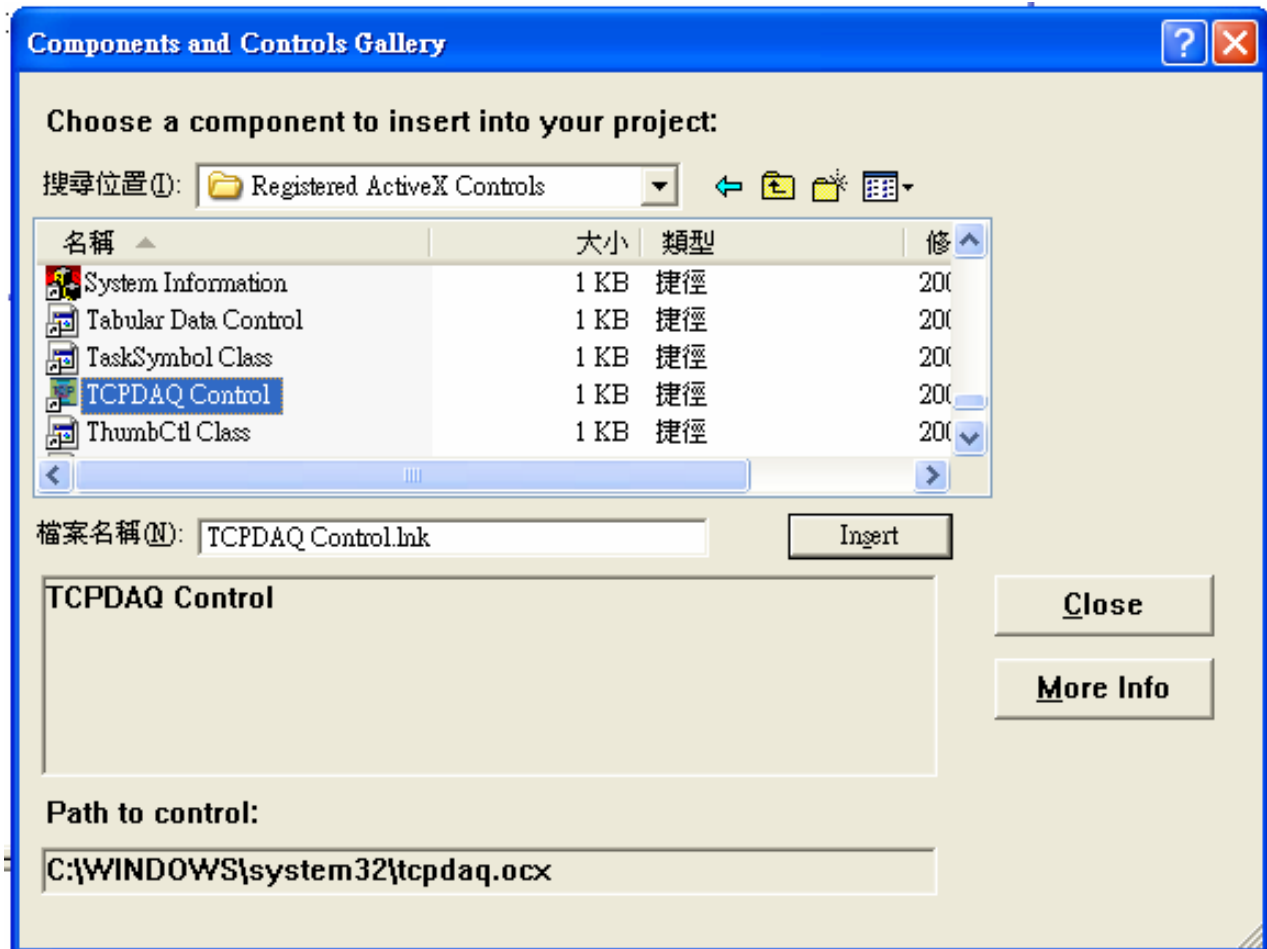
Components and Controls Gallery

Choose a component to insert into your project:

搜尋位置(I): Registered ActiveX Controls

| 名稱 | 大小 | 類型 | 修 |
|---|---|---|---|
| System Information | 1 KB | 捷徑 | 200 |
| Tabular Data Control | 1 KB | 捷徑 | 200 |
| TaskSymbol Class | 1 KB | 捷徑 | 200 |
| TCPDAQ Control | 1 KB | 捷徑 | 200 |
| ThumbCtl Class | 1 KB | 捷徑 | 200 |

檔案名稱(N): TCPDAQ Control.lnk

Insert

TCPDAQ Control

Close

More Info

Path to control:

C:\WINDOWS\system32\tcpdaq.ocx